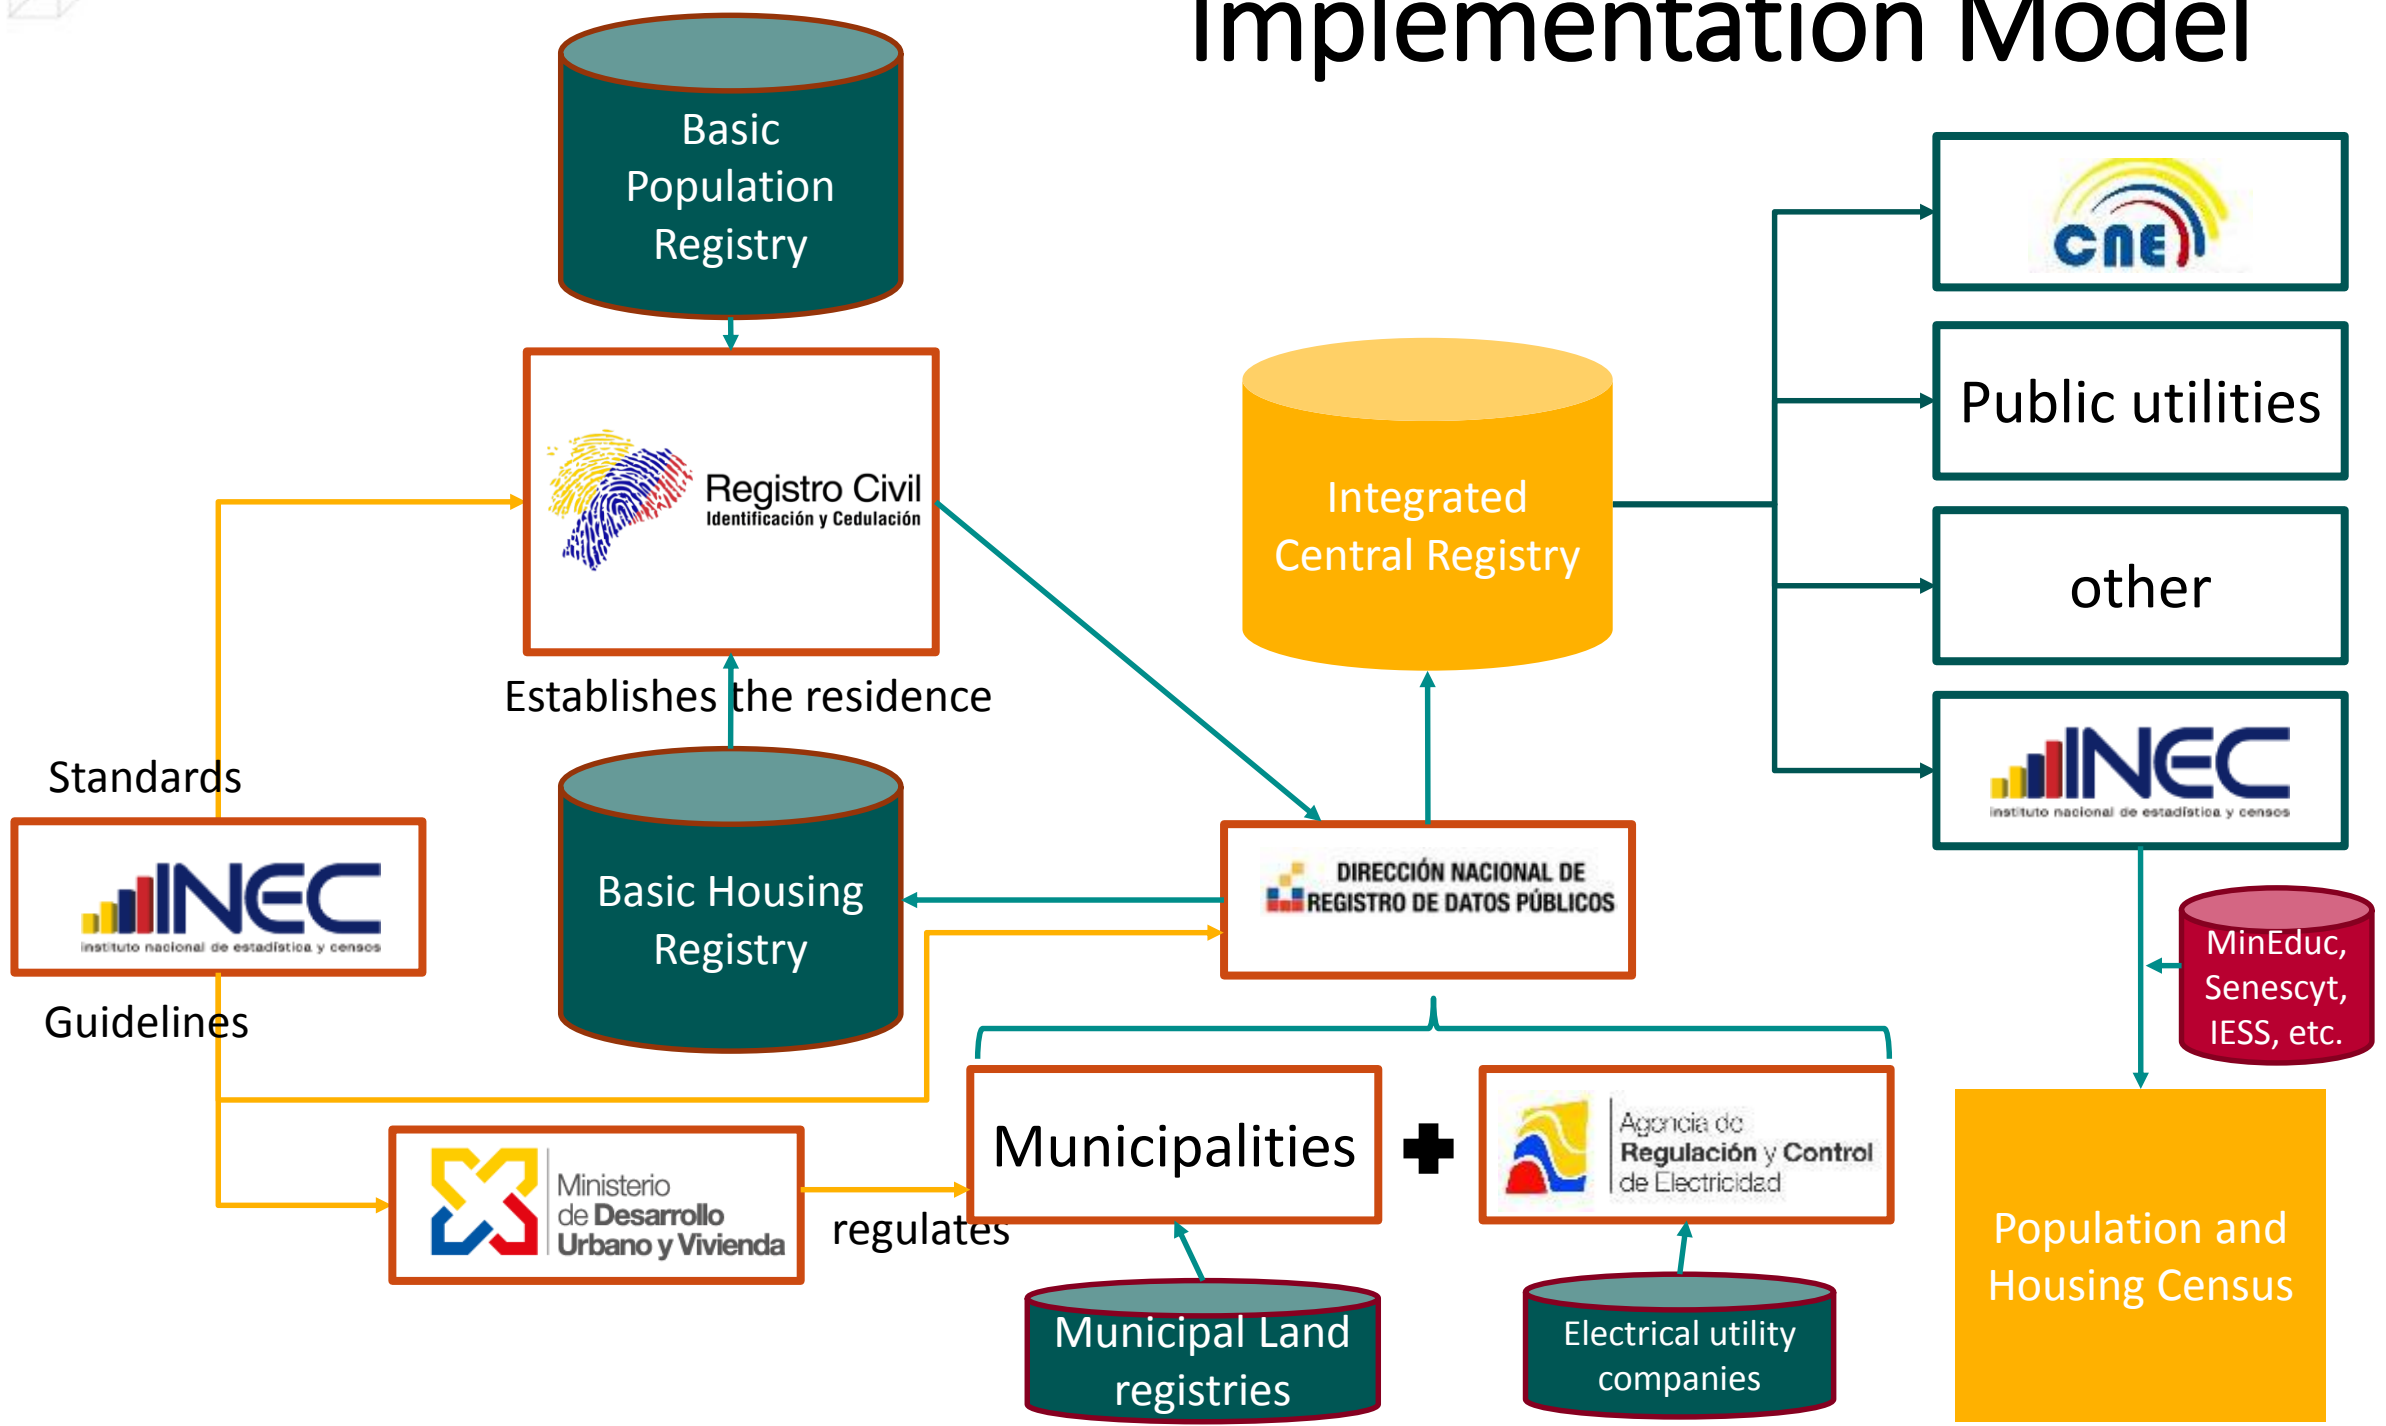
Implementation Model

Basic Population Registry

Registro Civil
Identificación y Cedulación

Establishes the residence

Basic Housing Registry

Standards

INEC
instituto nacional de estadística y censos

Guidelines

Ministerio de Desarrollo Urbano y Vivienda

regulates

Integrated Central Registry

DIRECCIÓN NACIONAL DE REGISTRO DE DATOS PÚBLICOS

Municipalities

Agencia de Regulación y Control de Electricidad

Municipal Land registries

Electrical utility companies

CNE

Public utilities

other

INEC
instituto nacional de estadística y censos

MinEduc, Senescyt, IESS, etc.

Population and Housing Census